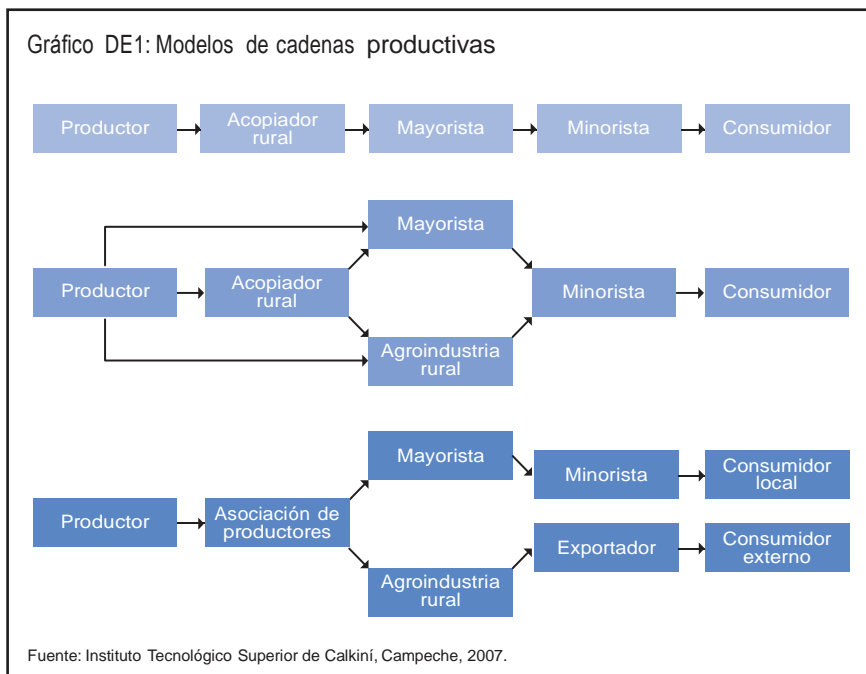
Gráfico DE1: Modelos de cadenas productivas

Productor
Acopiador rural
Mayorista
Minorista
Consumidor

Productor
Acopiador rural
Mayorista
Agroindustria rural
Minorista
Consumidor

Productor
Asociación de productores
Mayorista
Agroindustria rural
Minorista
Exportador
Consumidor local
Consumidor externo

Fuente: Instituto Tecnológico Superior de Calkiní, Campeche, 2007.